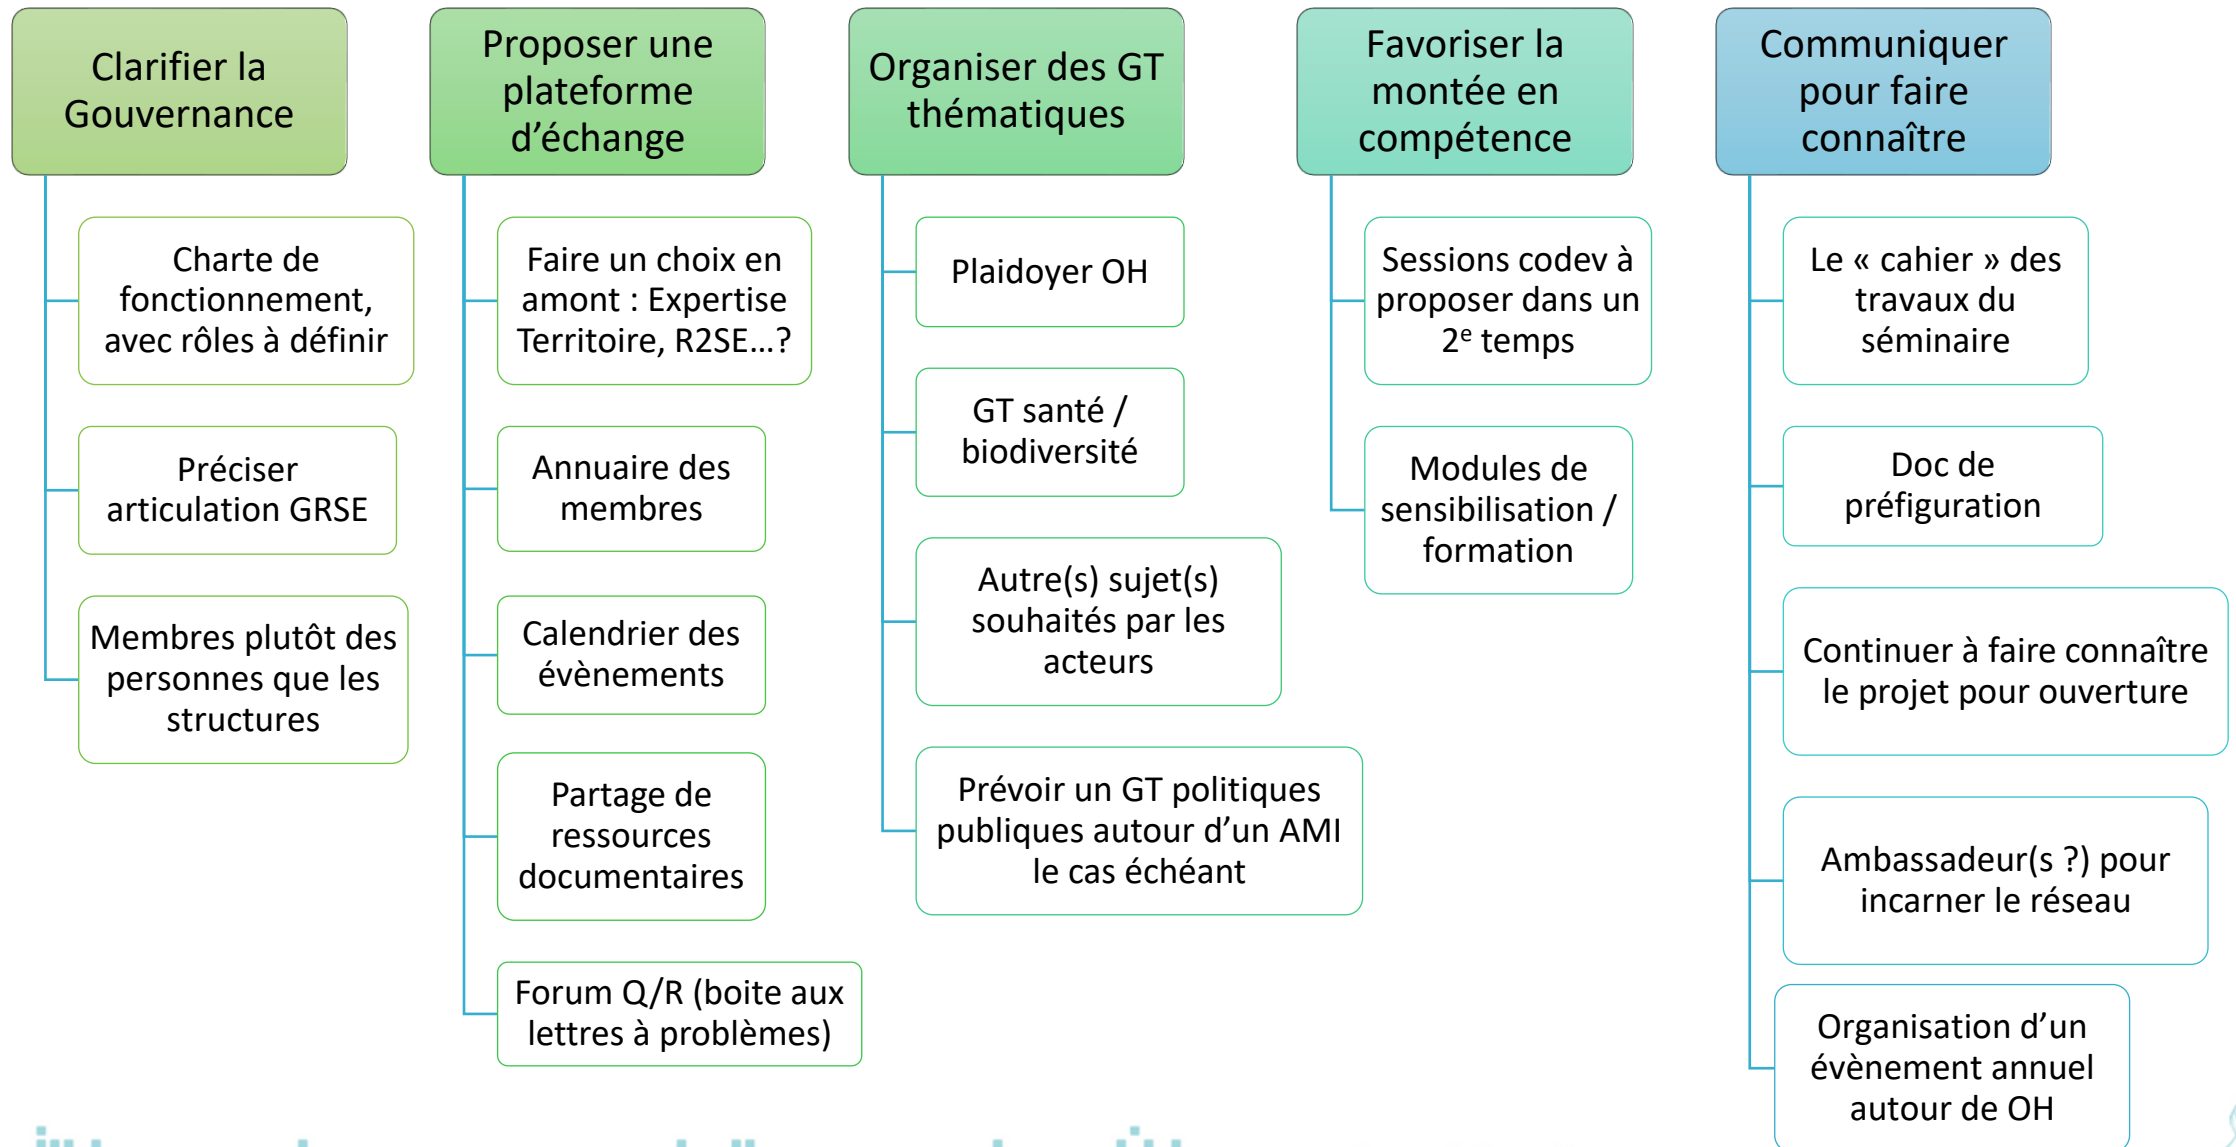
Clarifier la Gouvernance

Charte de fonctionnement, avec rôles à définir

Préciser articulation GRSE

Membres plutôt des personnes que les structures

Proposer une plateforme d'échange

Faire un choix en amont : Expertise Territoire, R2SE…?

Annuaire des membres

Calendrier des évènements

Partage de ressources documentaires

Forum Q/R (boite aux lettres à problèmes)

Organiser des GT thématiques

Plaidoyer OH

GT santé / biodiversité

Autre(s) sujet(s) souhaités par les acteurs

Prévoir un GT politiques publiques autour d'un AMI le cas échéant

Favoriser la montée en compétence

Sessions codev à proposer dans un 2$^{e}$ temps

Modules de sensibilisation / formation

Communiquer pour faire connaître

Le « cahier » des travaux du séminaire

Doc de préfiguration

Continuer à faire connaître le projet pour ouverture

Ambassadeur(s ?) pour incarner le réseau

Organisation d'un évènement annuel autour de OH